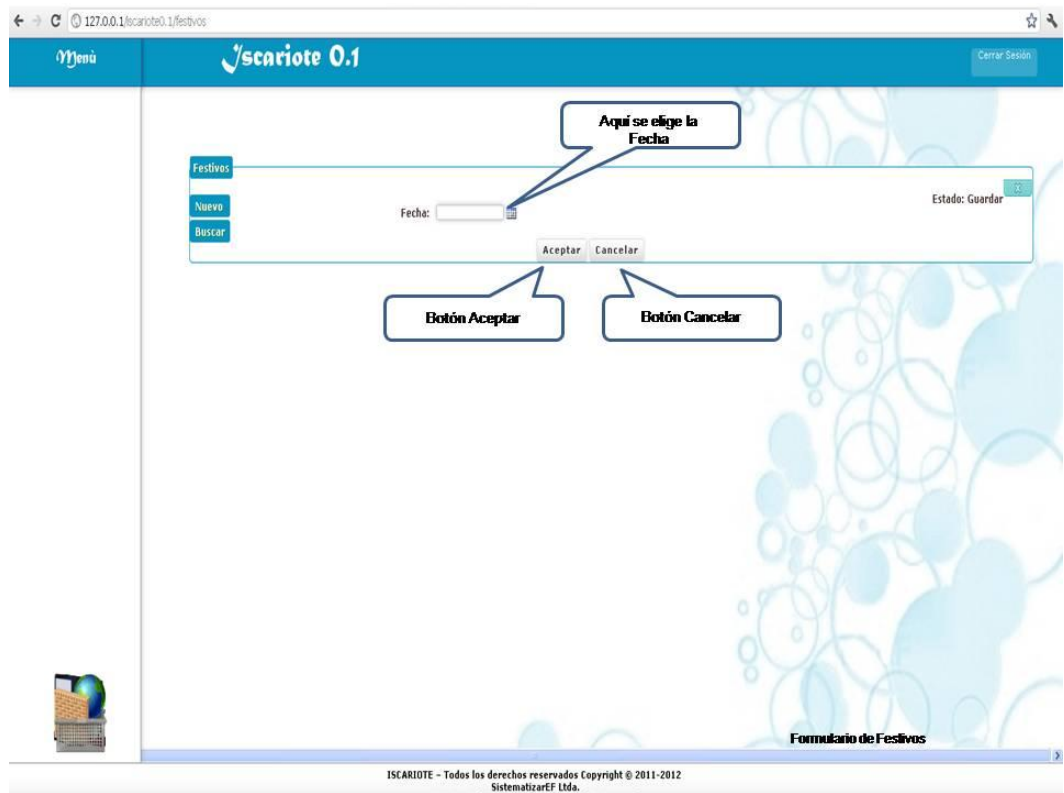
127.0.0.1/iscariote0.1/festivos

Menú

Iscariote 0.1

Cerrar Sesión

Aqui se elige la Fecha

Festivos

Nuevo

Buscar

Fecha:

Estado: Guardar

x

Aceptar

Cancelar

Botón Aceptar

Botón Cancelar

Formulario de Festivos

ISCARIOTE - Todos los derechos reservados Copyright © 2011-2012 SistematizarEF Ltda.